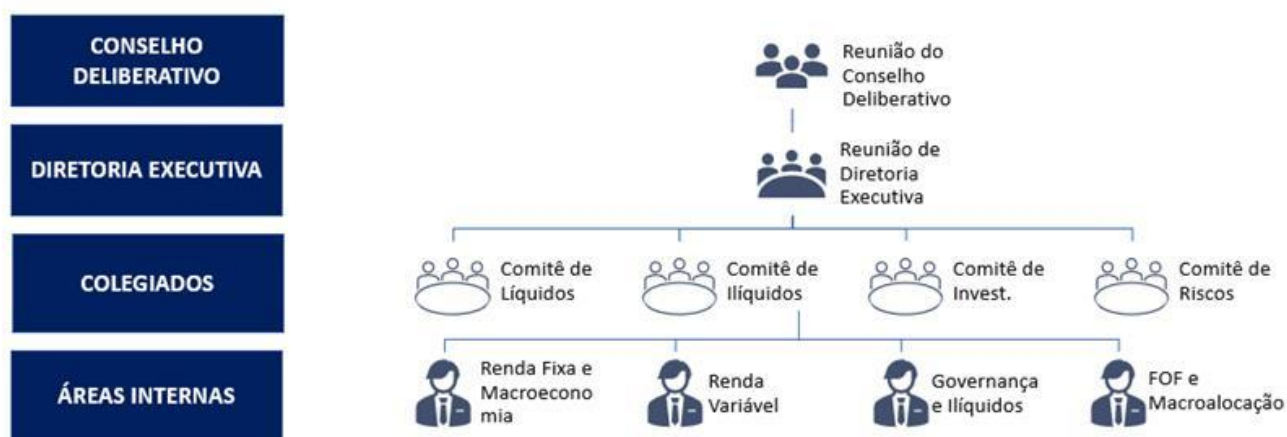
CONSELHO DELIBERATIVO

DIRETORIA EXECUTIVA

COLEGIADOS

ÁREAS INTERNAS

Reunião do Conselho Deliberativo

Reunião de Diretoria Executiva

Comitê de Líquidos

Comitê de Ilíquidos

Comitê de Invest.

Comitê de Riscos

Renda Fixa e Macroeconomia

Renda Variável

Governança e Ilíquidos

FOF e Macroalocação